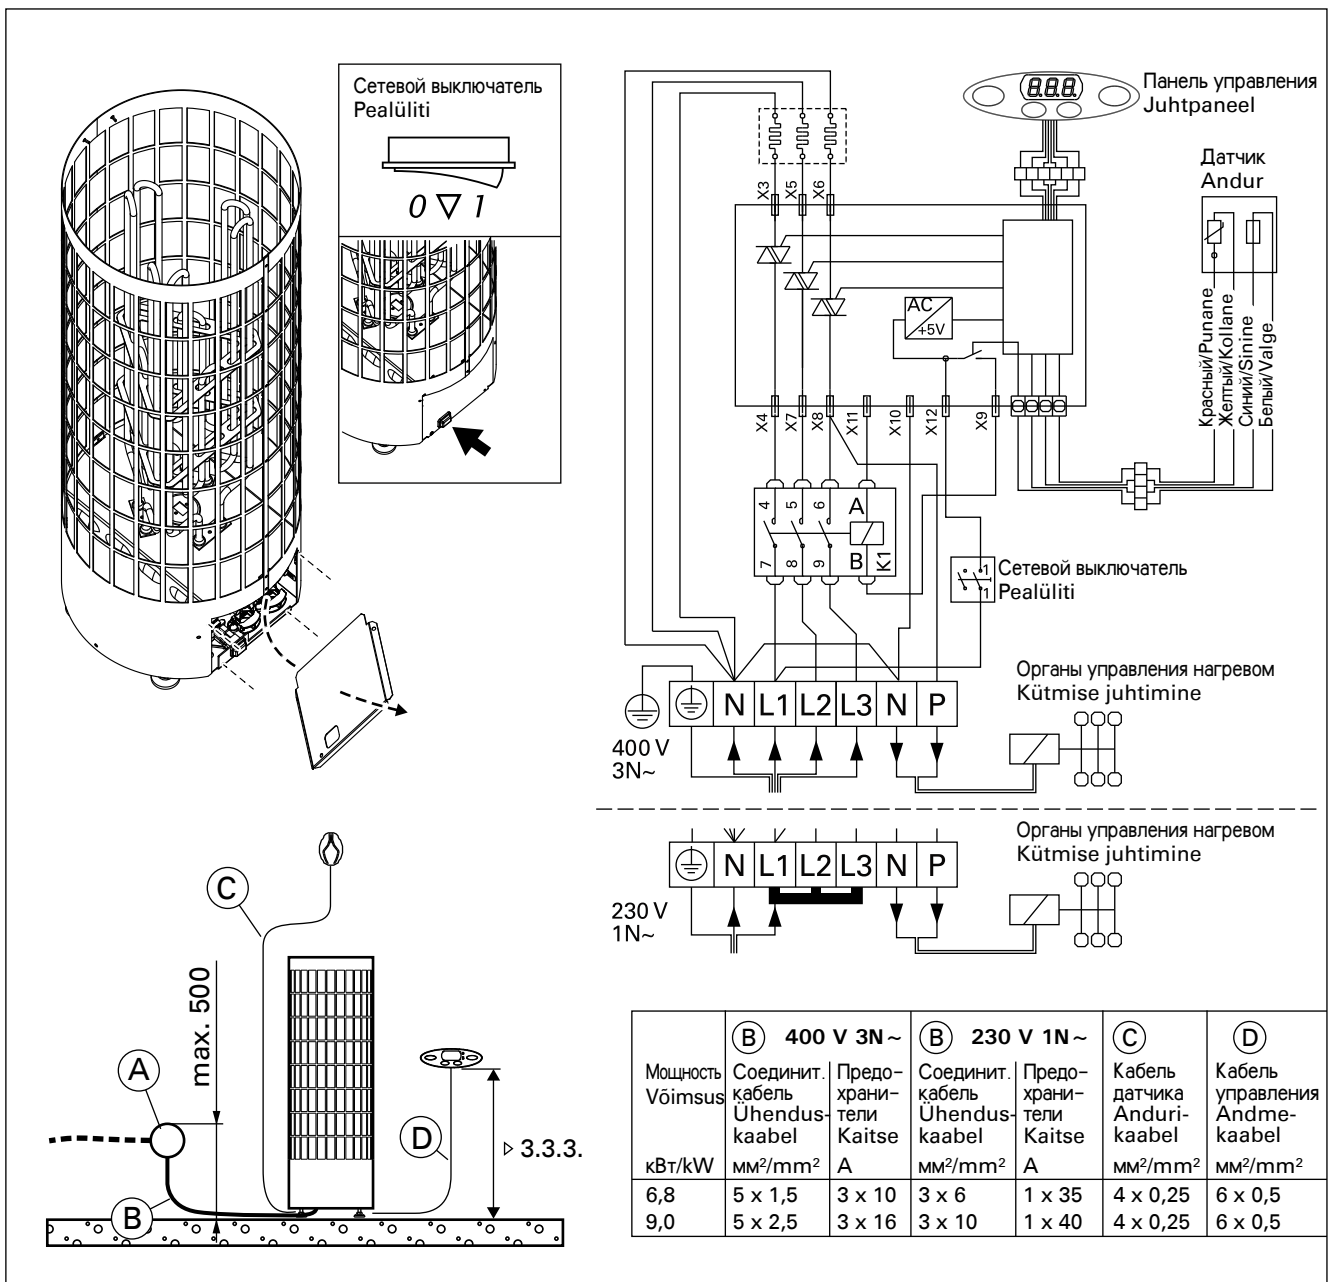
Сетевой выключатель
Pealüliti

$0 \nabla 1$

Панель управления
Juhtpaneel

888

Датчик
Andur

X3 X5 X6

AC
+5V

Красный/Punane
Желтый/Kollane
Синий/Sinine
Белый/Valge

X4 X7 X8 X11 X10 X12 X9

4 5 6 A
7 8 9 B K1

Сетевой выключатель
Pealüliti

Органы управления нагревом
Kütmise juhtimine

N L1 L2 L3 N P

400 V
3N~

Органы управления нагревом
Kütmise juhtimine

N L1 L2 L3 N P

230 V
1N~

C

max. 500

A

D

▷ 3.3.3.

B

| Мощность Võimsus кВт/kW | (B) 400 V 3N~ Соединит. кабель Ühendus-kaabel мм²/mm² | Предо-храни-тели Kaitse A | (B) 230 V 1N~ Соединит. кабель Ühendus-kaabel мм²/mm² | Предо-храни-тели Kaitse A | (C) Кабель датчика Anduri-kaabel мм²/mm² | (D) Кабель управления Andme-kaabel мм²/mm² |
|---|---|---|---|---|---|---|
| 6,8 | 5 x 1,5 | 3 x 10 | 3 x 6 | 1 x 35 | 4 x 0,25 | 6 x 0,5 |
| 9,0 | 5 x 2,5 | 3 x 16 | 3 x 10 | 1 x 40 | 4 x 0,25 | 6 x 0,5 |